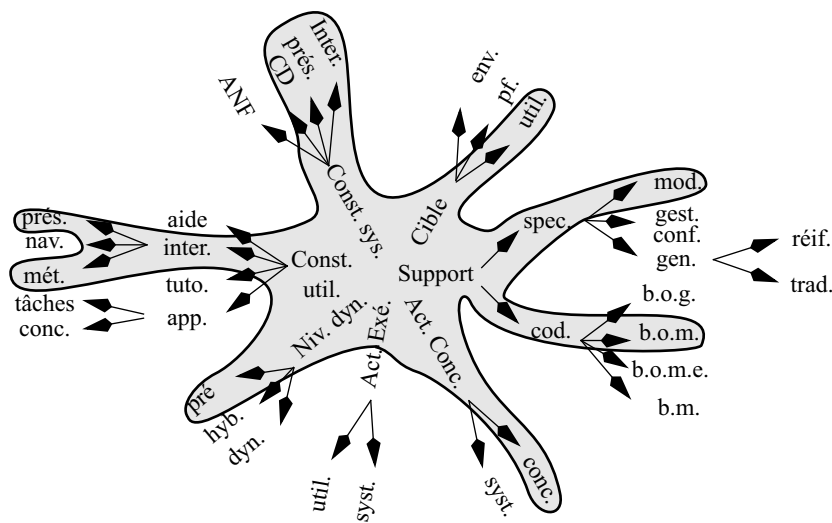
Inter.
prés.
CD
ANF
env.
pf.
util.
Const. sys.
Cible
mod.
gest.
conf.
gen.
réif.
trad.
spec.
Support
prés.
nav.
mét.
aide
inter.
tuto.
app.
Const.
util.
tâches
conc.
Niv. dyn.
Act. Exé.
Act. Conc.
b.o.g.
cod.
b.o.m.
b.o.m.e.
b.m.
pré
hyb.
dyn.
util.
syst.
syst.
conc.